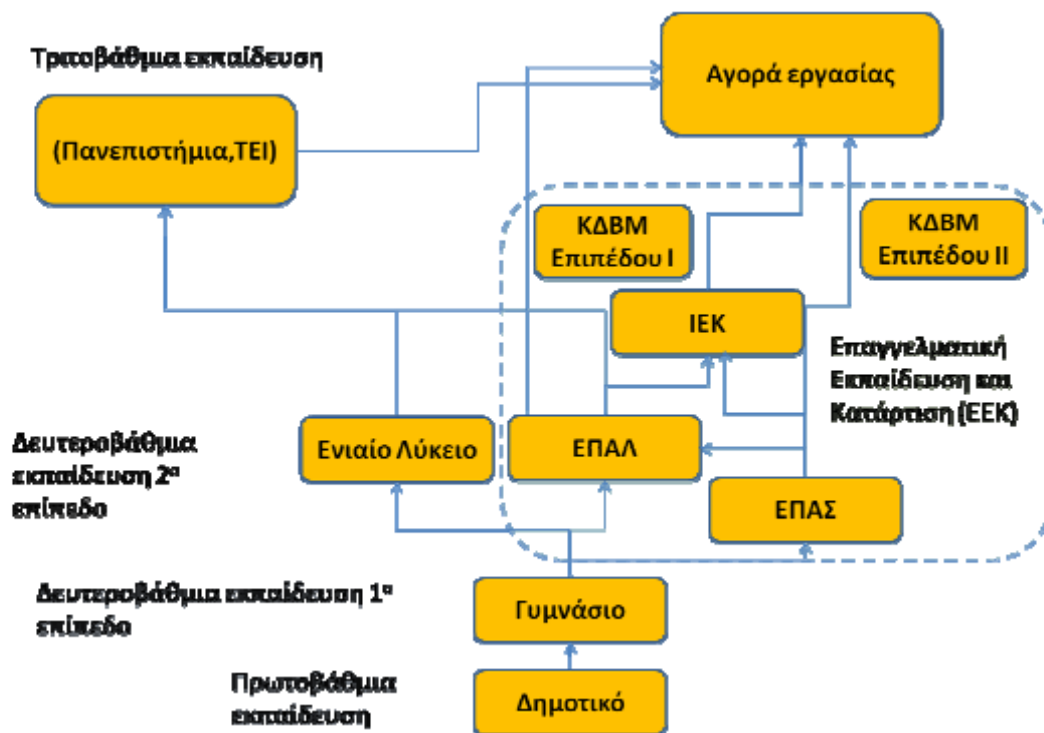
Τριτοβάθμια εκπαίδευση

(Πανεπιστήμια,ΤΕΙ)

Αγορά εργασίας

ΚΔΒΜ Επιπέδου Ι

ΚΔΒΜ Επιπέδου ΙΙ

ΙΕΚ

Επαγγελματική Εκπαίδευση και Κατάρτιση (ΕΕΚ)

Δευτεροβάθμια εκπαίδευση 2ο επίπεδο

Ενιαίο Λύκειο

ΕΠΑΛ

ΕΠΑΣ

Δευτεροβάθμια εκπαίδευση 1ο επίπεδο

Γυμνάσιο

Πρωτοβάθμια εκπαίδευση

Δημοτικό